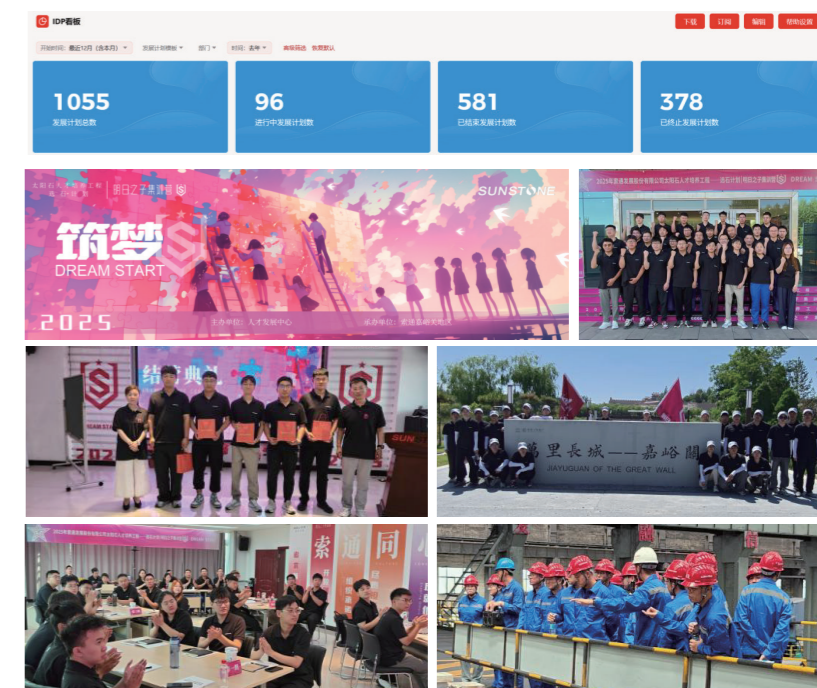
IDP看板

下载 订阅 编辑 帮助设置

开始时间: 最近12月 (含本月) 发展计划模板 部门 时间: 去年 高级筛选 恢复默认

1055
发展计划总数

96
进行中发展计划数

581
已结束发展计划数

378
已终止发展计划数

筑梦
DREAM START
2025
SUNSTONE
主办单位: 人才发展中心
承办单位: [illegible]

2025年度嘉峪关 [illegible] DREAM

SUN

万里長城——嘉峪關
JIAYUGUAN OF THE GREAT WALL

索 通 同